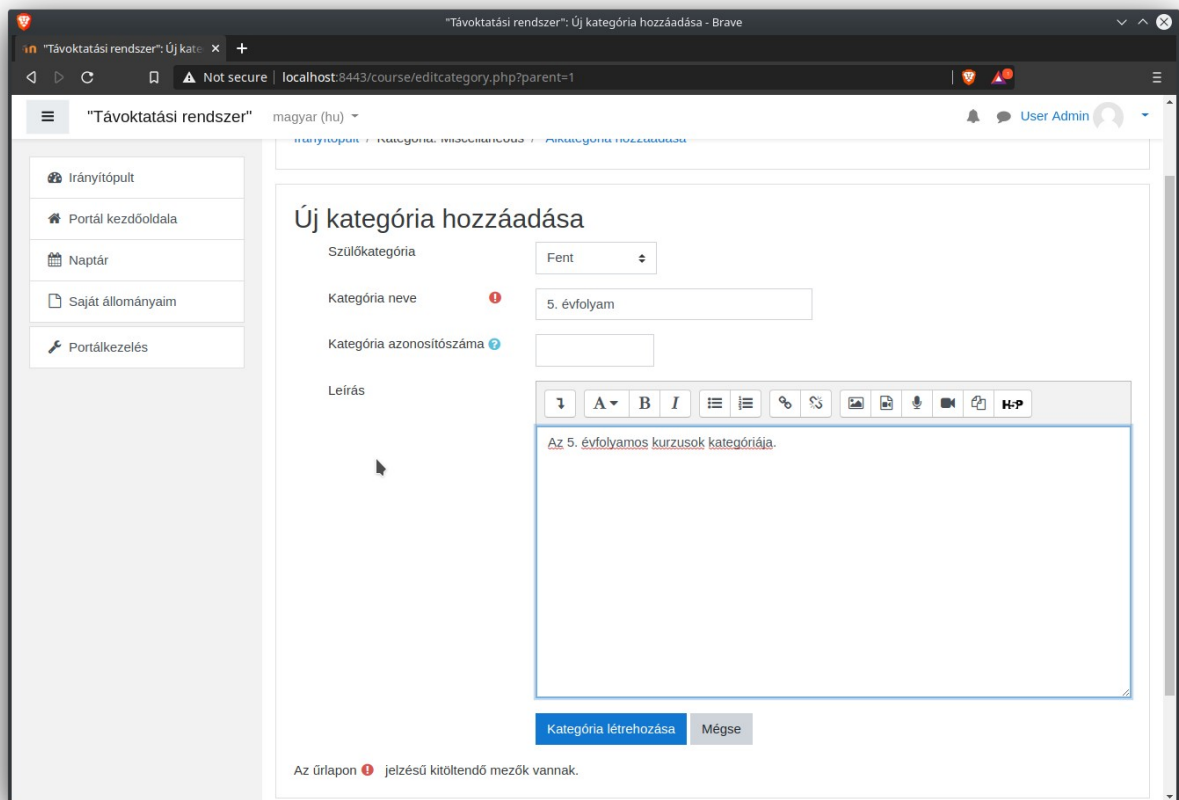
"Távoktatási rendszer": Új kategória hozzáadása - Brave

"Távoktatási rendszer": Új kate ×

Not secure | localhost:8443/course/editcategory.php?parent=1

"Távoktatási rendszer"   magyar (hu)

User Admin

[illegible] / Kategória: Miscellaneous / Alkategória hozzáadása

Irányítópult
Portál kezdőoldala
Naptár
Saját állományaim
Portálkezelés

Új kategória hozzáadása

Szülőkategória   Fent

Kategória neve   5. évfolyam

Kategória azonosítószáma

Leírás

H-P

Az 5. évfolyamos kurzusok kategóriája.

Kategória létrehozása   Mégse

Az űrlapon jelzésű kitöltendő mezők vannak.